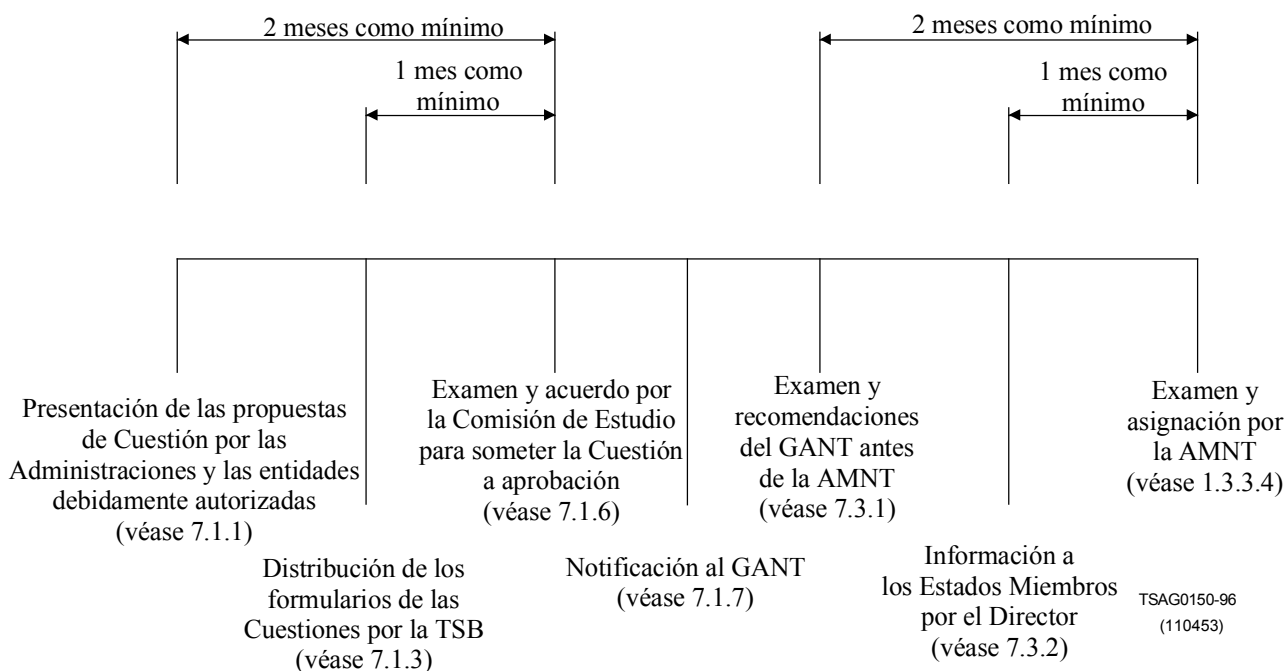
2 meses como mínimo

1 mes como mínimo

2 meses como mínimo

1 mes como mínimo

Presentación de las propuestas de Cuestión por las Administraciones y las entidades debidamente autorizadas (véase 7.1.1)

Distribución de los formularios de las Cuestiones por la TSB (véase 7.1.3)

Examen y acuerdo por la Comisión de Estudio para someter la Cuestión a aprobación (véase 7.1.6)

Notificación al GANT (véase 7.1.7)

Examen y recomendaciones del GANT antes de la AMNT (véase 7.3.1)

Información a los Estados Miembros por el Director (véase 7.3.2)

Examen y asignación por la AMNT (véase 1.3.3.4)

TSAG0150-96 (110453)